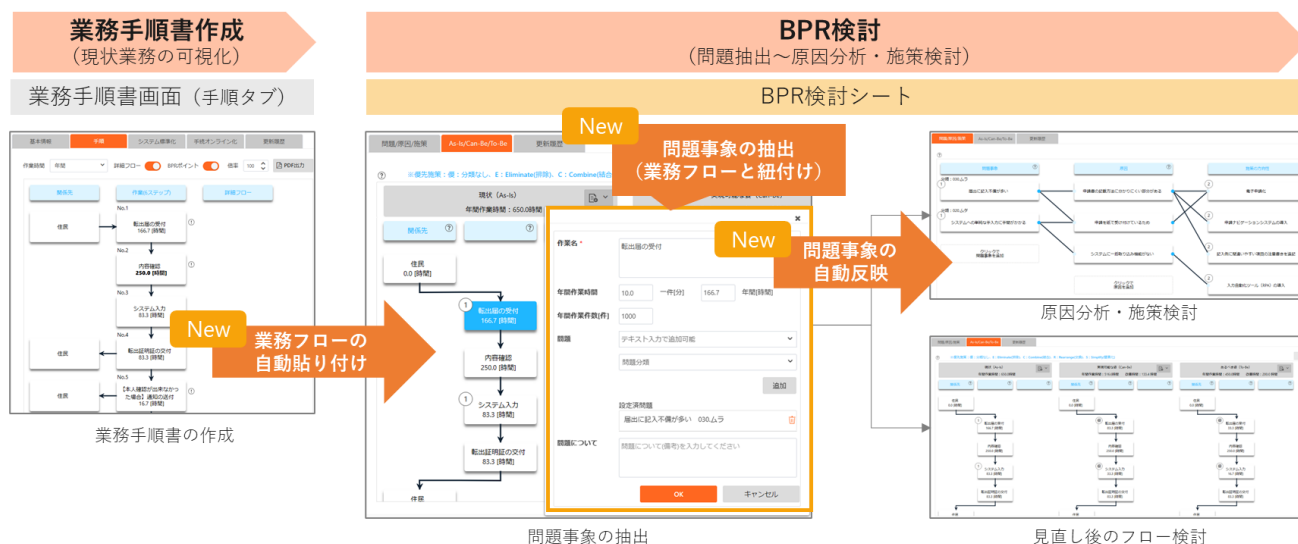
業務手順書作成
（現状業務の可視化）

業務手順書画面（手順タブ）

基本情報　手順　システム標準化　手続オンライン化　更新履歴

作業時間　年間　詳細フロー　BPRポイント　倍率 100　PDF出力

関係先　作業(ステップ)　詳細フロー

No.1
住民　転出届の受付 166.7 [時間]

No.2
内容確認 250.0 [時間]

No.3
システム入力 83.3 [時間]

No.4
住民　転出証明証の交付 83.3 [時間]

No.5
住民　【本人確認が出来なかった場合】通知の送付 16.7 [時間]

業務手順書の作成

New

業務フローの自動貼り付け

BPR検討
（問題抽出～原因分析・施策検討）

BPR検討シート

問題/原因/施策　As-Is/Can-Be/To-Be　更新履歴

※優先施策：個：分離なし、E：Eliminate(排除)、C：Combine(結合)

現状（As-Is）
年間作業時間：650.0時間

関係先

住民 0.0 [時間]

転出届の受付 166.7 [時間]

内容確認 250.0 [時間]

システム入力 83.3 [時間]

転出証明証の交付 83.3 [時間]

住民

New

問題事象の抽出
（業務フローと紐付け）

作業名＊　転出届の受付

年間作業時間　10.0　一件[分]　166.7　年間[時間]

年間作業件数[件]　1000

問題　テキスト入力で追加可能

問題分類

追加

設定済問題
届出に記入不備が多い　030.ムラ

問題について　問題について(備考)を入力してください

OK　キャンセル

問題事象の抽出

New

問題事象の自動反映

原因分析・施策検討

見直し後のフロー検討